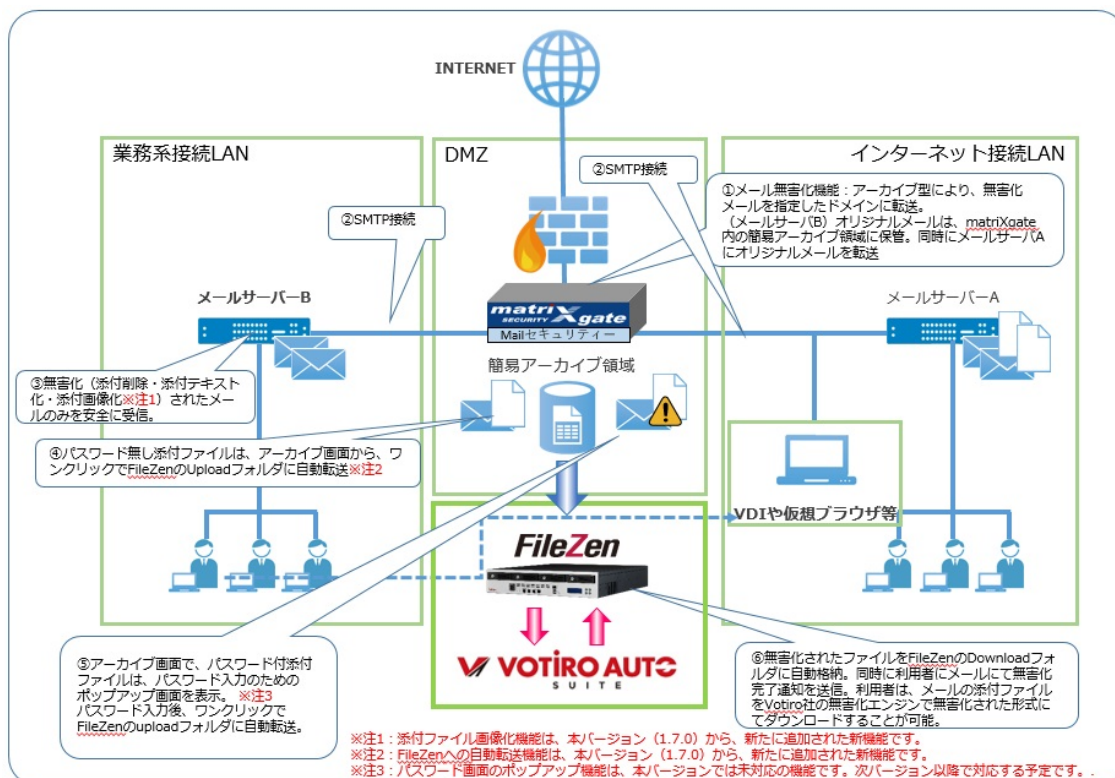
INTERNET

業務系接続LAN

DMZ

インターネット接続LAN

②SMTP接続

②SMTP接続

①メール無害化機能：アーカイブ型により、無害化メールを指定したドメインに転送。
（メールサーバB）オリジナルメールは、matriXgate内の簡易アーカイブ領域に保管。同時にメールサーバAにオリジナルメールを転送

メールサーバーB

matriX SECURITY gate
Mailセキュリティー

メールサーバーA

簡易アーカイブ領域

③無害化（添付削除・添付テキスト化・添付画像化※注1）されたメールのみを安全に受信。

④パスワード無し添付ファイルは、アーカイブ画面から、ワンクリックでFileZenのUploadフォルダに自動転送※注2

VDIや仮想ブラウザ等

FileZen

VOTIRO AUTO SUITE

⑤アーカイブ画面で、パスワード付添付ファイルは、パスワード入力のためのポップアップ画面を表示。※注3
パスワード入力後、ワンクリックでFileZenのuploadフォルダに自動転送。

⑥無害化されたファイルをFileZenのDownloadフォルダに自動格納。同時に利用者にメールにて無害化完了通知を送信。利用者は、メールの添付ファイルをVotiro社の無害化エンジンで無害化された形式にてダウンロードすることが可能。

※注1：添付ファイル画像化機能は、本バージョン（1.7.0）から、新たに追加された新機能です。
※注2：FileZenへの自動転送機能は、本バージョン（1.7.0）から、新たに追加された新機能です。
※注3：パスワード画面のポップアップ機能は、本バージョンでは未対応の機能です。次バージョン以降で対応する予定です。